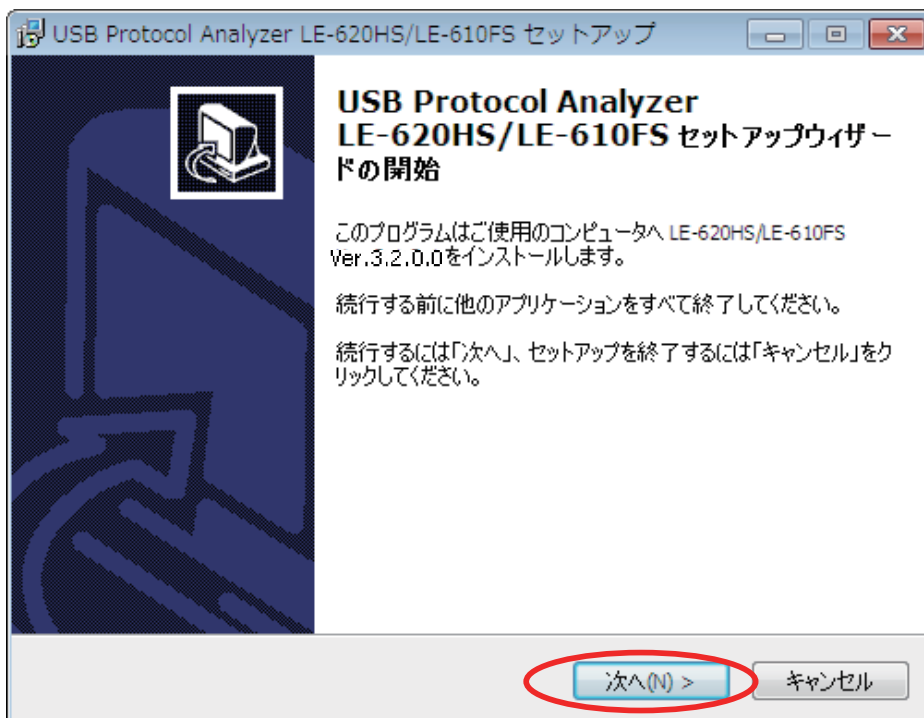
USB Protocol Analyzer LE-620HS/LE-610FS セットアップ

USB Protocol Analyzer LE-620HS/LE-610FS セットアップウィザードの開始

このプログラムはご使用のコンピュータへ LE-620HS/LE-610FS Ver.3.2.0.0をインストールします。

続行する前に他のアプリケーションをすべて終了してください。

続行するには「次へ」、セットアップを終了するには「キャンセル」をクリックしてください。

次へ(N) >

キャンセル